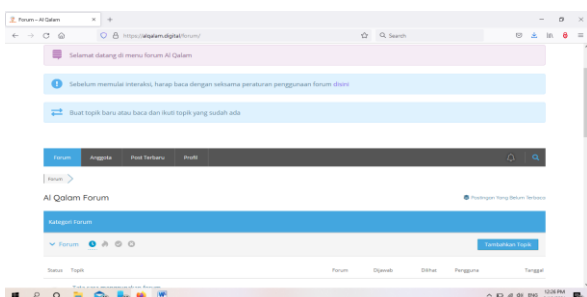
Forum – Al Qalam

https://alqalam.digital/forum/

Search

Selamat datang di menu forum Al Qalam

Sebelum memulai interaksi, harap baca dengan seksama peraturan penggunaan forum disini

Buat topik baru atau baca dan ikuti topik yang sudah ada

Forum Anggota Post Terbaru Profil

Forum

Al Qalam Forum

Postingan Yang Belum Terbaca

Kategori Forum

Forum

Tambahkan Topik

Status Topik Forum Dijawab Dilihat Pengguna Tanggal

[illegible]

12:26 PM